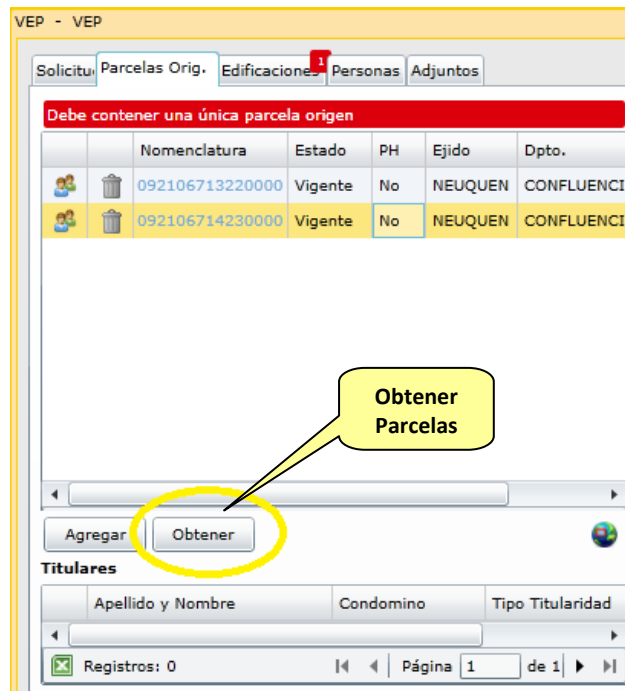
VEP - VEP

Solicitu | Parcelas Orig. | Edificaciones 1 | Personas | Adjuntos

Debe contener una única parcela origen

| | | Nomenclatura | Estado | PH | Ejido | Dpto. |
|---|---|---|---|---|---|---|
| | | 092106713220000 | Vigente | No | NEUQUEN | CONFLUENCI |
| | | 092106714230000 | Vigente | No | NEUQUEN | CONFLUENCI |

Obtener Parcelas

Agregar | Obtener

Titulares

| | Apellido y Nombre | Condomino | Tipo Titularidad |
|---|---|---|---|

Registros: 0 | Página 1 de 1